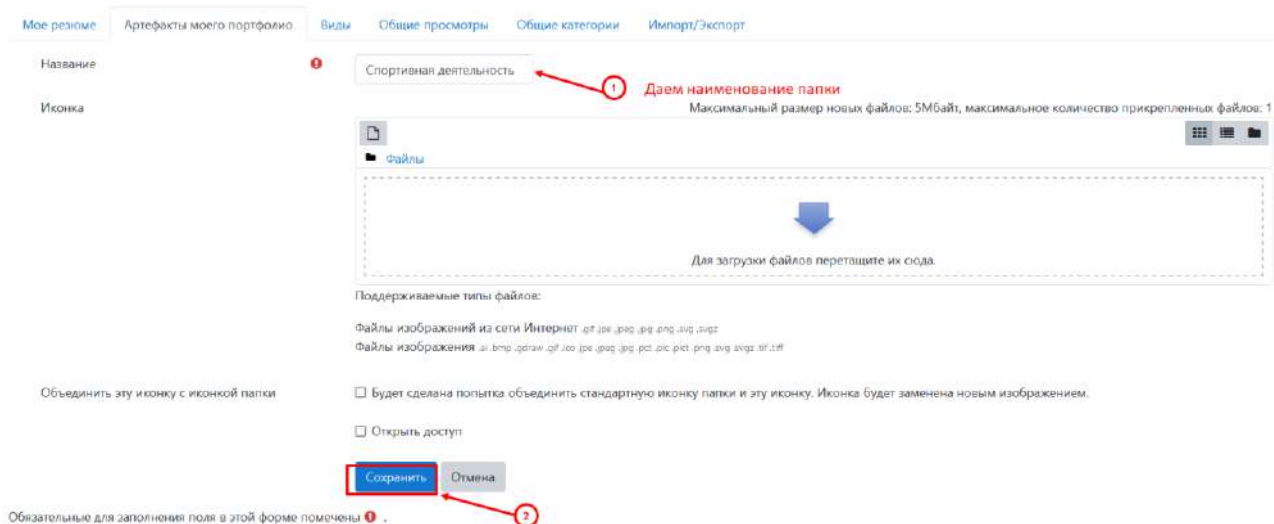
Мое резюме | Артефакты моего портфолио | Виды | Общие просмотры | Общие категории | Импорт/Экспорт

Название

Спортивная деятельность

1 Даем наименование папки

Иконка

Максимальный размер новых файлов: 5Мбайт, максимальное количество прикрепленных файлов: 1

Файлы

Для загрузки файлов перетащите их сюда.

Поддерживаемые типы файлов:

Файлы изображений из сети Интернет .gif .jpe .jpeg .jpg .png .svg .svgz

Файлы изображения .ai .bmp .gdraw .gif .ico .jpe .jpeg .jpg .pct .pic .pict .png .svg .svgz .tif .tiff

Объединить эту иконку с иконкой папки

☐ Будет сделана попытка объединить стандартную иконку папки и эту иконку. Иконка будет заменена новым изображением.

☐ Открыть доступ

Сохранить | Отмена

2

Обязательные для заполнения поля в этой форме помечены .